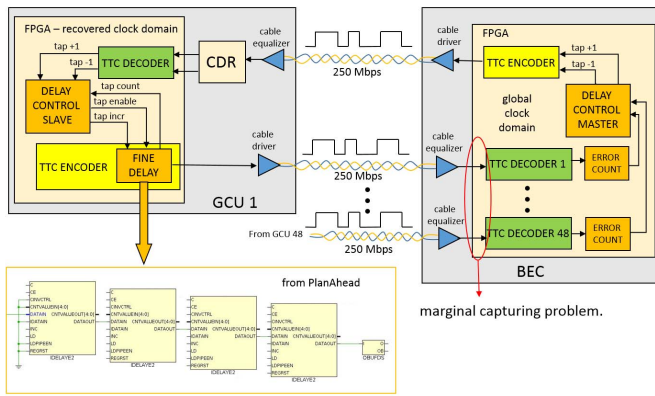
FPGA – recovered clock domain

tap +1

tap -1

TTC DECODER

CDR

cable equalizer

250 Mbps

cable driver

FPGA

TTC ENCODER

tap +1

tap -1

DELAY CONTROL SLAVE

tap count

tap enable

tap incr

global clock domain

DELAY CONTROL MASTER

cable driver

250 Mbps

cable equalizer

TTC ENCODER

FINE DELAY

TTC DECODER 1

ERROR COUNT

GCU 1

From GCU 48

250 Mbps

cable equalizer

TTC DECODER 48

ERROR COUNT

BEC

from PlanAhead

marginal capturing problem.

C
CE
CINVCTRL
CNTVALUEIN(4:0)
DATAIN CNTVALUEOUT(4:0)
IDATAIN DATAOUT
INC
LD
LDPIPEEN
REGRST
IDELAYE2

C
CE
CINVCTRL
CNTVALUEIN(4:0)
DATAIN CNTVALUEOUT(4:0)
IDATAIN DATAOUT
INC
LD
LDPIPEEN
REGRST
IDELAYE2

C
CE
CINVCTRL
CNTVALUEIN(4:0)
DATAIN CNTVALUEOUT(4:0)
IDATAIN DATAOUT
INC
LD
LDPIPEEN
REGRST
IDELAYE2

C
CE
CINVCTRL
CNTVALUEIN(4:0)
DATAIN CNTVALUEOUT(4:0)
IDATAIN DATAOUT
INC
LD
LDPIPEEN
REGRST
IDELAYE2

OBUFDS